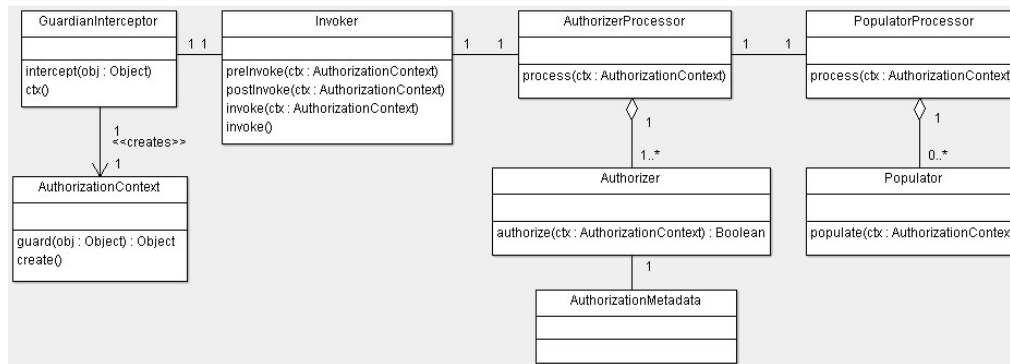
GuardianInterceptor

intercept(obj : Object)
ctx()

1 1

Invoker

preInvoke(ctx : AuthorizationContext)
postInvoke(ctx : AuthorizationContext)
invoke(ctx : AuthorizationContext)
invoke()

1 1

AuthorizerProcessor

process(ctx : AuthorizationContext)

1 1

PopulatorProcessor

process(ctx : AuthorizationContext

1
<<creates>>
1

AuthorizationContext

guard(obj : Object) : Object
create()

1
1..*

Authorizer

authorize(ctx : AuthorizationContext) : Boolean

1
0..*

Populator

populate(ctx : AuthorizationContex

1

AuthorizationMetadata